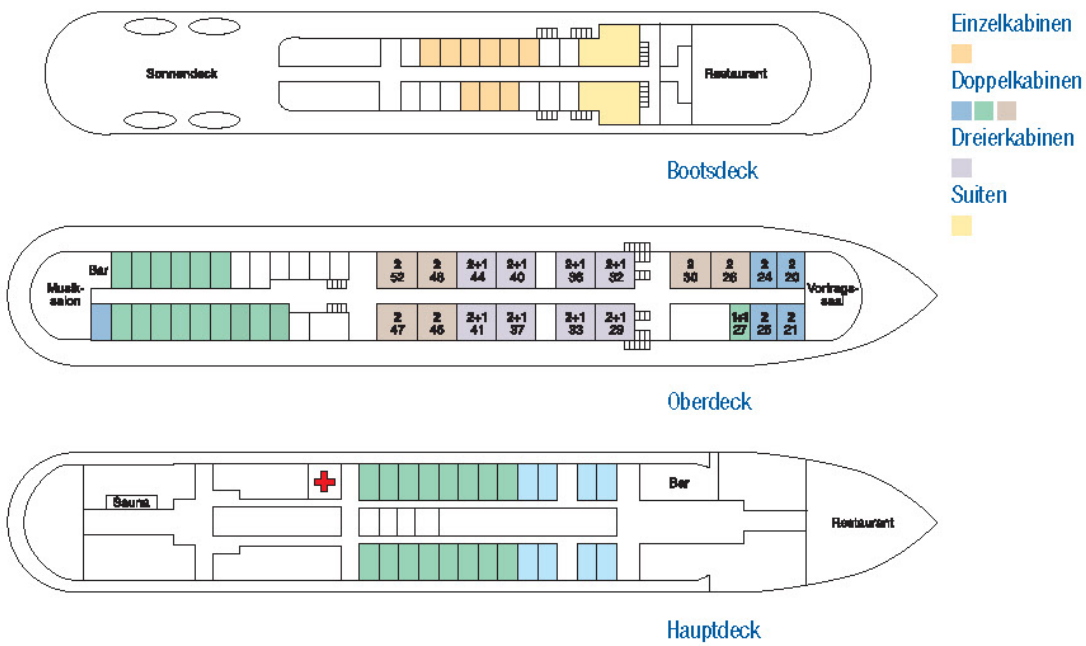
Einzelkabinen

Doppelkabinen

Dreierkabinen

Suiten

Sonnendeck

Restaurant

Bootsdeck

Bar

Musiksalon

2
52

2
48

2+1
44

2+1
40

2+1
36

2+1
32

2
30

2
26

2
24

2
20

Vortragssaal

2
47

2
45

2+1
41

2+1
37

2+1
33

2+1
29

1+1
27

2
25

2
21

Oberdeck

Sauna

Bar

Restaurant

Hauptdeck